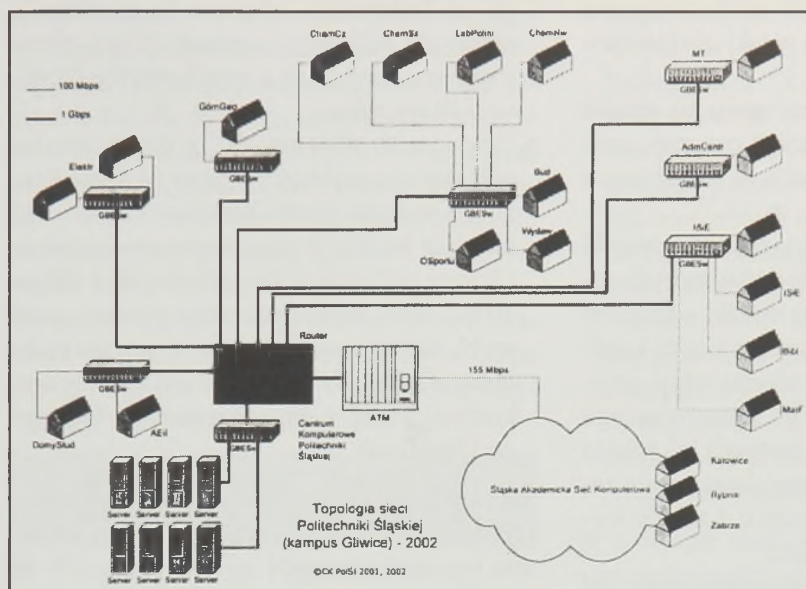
100 Mbps
1 Gbps

ChemCz
ChemSz
LabPolim
ChemNw

MT
GBESw

GórnGeo
GBESw

Elektr
GBESw

AdmCentr
GBESw

Bud
GBESw
Wydaw
OSportu

IS&E
GBESw
IS&E
RMz
Mat

Router

GBESw
DomyStud
AEil

155 Mbps
ATM

Centrum Komputerowe Politechniki Śląskiej
GBESw

Server Server Server Server
Server Server Server Server

Topologia sieci Politechniki Śląskiej (kampus Gliwice) - 2002

©CK PolŚl 2001, 2002

Śląska Akademicka Sieć Komputerowa
Katowice
Rybnik
Zabrze